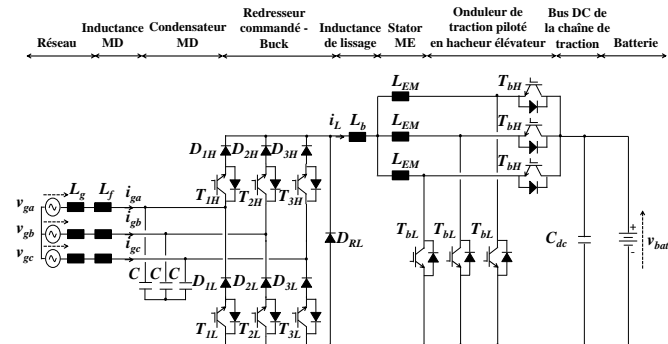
Réseau
Inductance MD
Condensateur MD
Redresseur commandé - Buck
Inductance de lissage
Stator ME
Onduleur de traction piloté en hacheur élévateur
Bus DC de la chaîne de traction
Batterie

$L_{EM}$
$L_{EM}$
$L_{EM}$
$T_{bH}$
$T_{bH}$
$T_{bH}$
$i_L$
$L_b$
$D_{1H}$
$D_{2H}$
$D_{3H}$
$T_{1H}$
$T_{2H}$
$T_{3H}$
$v_{ga}$
$v_{gb}$
$v_{gc}$
$L_g$
$L_f$
$i_{ga}$
$i_{gb}$
$i_{gc}$
$C$
$C$
$C$
$D_{1L}$
$D_{2L}$
$D_{3L}$
$T_{1L}$
$T_{2L}$
$T_{3L}$
$D_{RL}$
$T_{bL}$
$T_{bL}$
$T_{bL}$
$C_{dc}$
+
-
$v_{bat}$